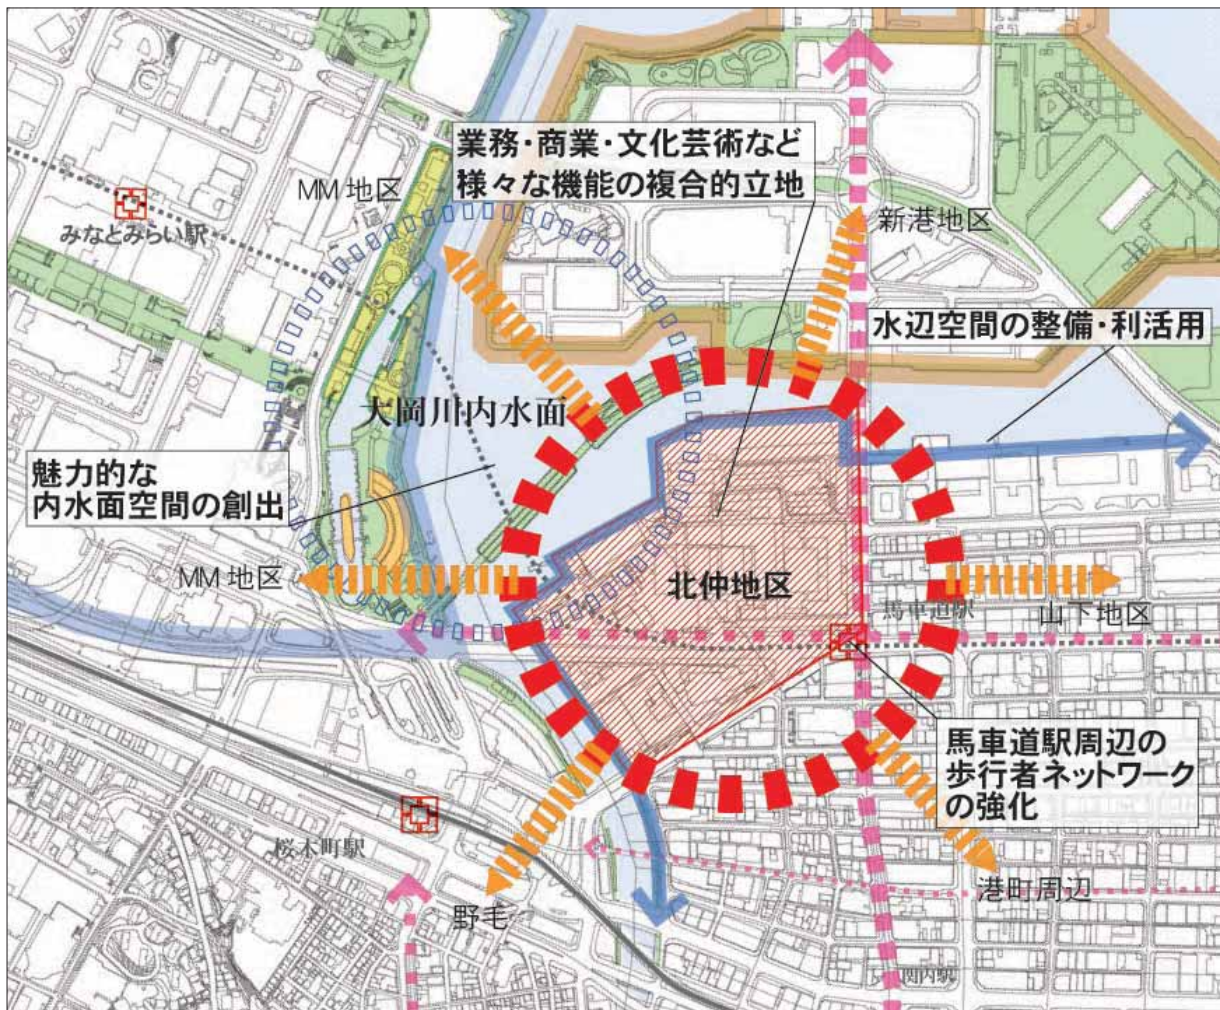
業務・商業・文化芸術など
様々な機能の複合的立地

MM 地区

みなとみらい駅

新港地区

水辺空間の整備・利活用

大岡川内水面

魅力的な
内水面空間の創出

MM 地区

北仲地区

馬車道駅

山下地区

馬車道駅周辺の
歩行者ネットワーク
の強化

桜木町駅

港町周辺

野毛

関内駅